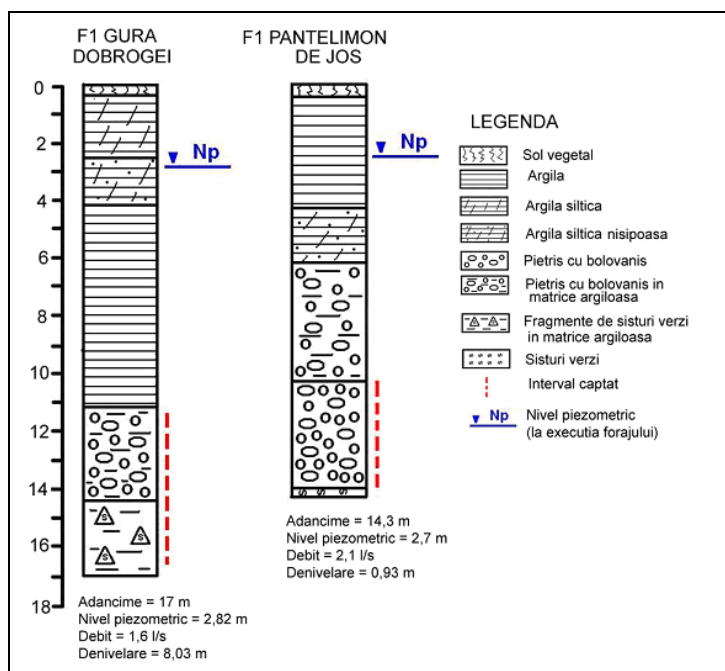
F1 GURA DOBROGEI

F1 PANTELIMON DE JOS

0
2
4
6
8
10
12
14
16
18

Np

Np

LEGENDA

Sol vegetal
Argila
Argila siltica
Argila siltica nisipoasa
Pietris cu bolovanis
Pietris cu bolovanis in matrice argiloasa
Fragmente de sisturi verzi in matrice argiloasa
Sisturi verzi
Interval captat
Np Nivel piezometric (la executia forajului)

Adancime = 14,3 m
Nivel piezometric = 2,7 m
Debit = 2,1 l/s
Denivelare = 0,93 m

Adancime = 17 m
Nivel piezometric = 2,82 m
Debit = 1,6 l/s
Denivelare = 8,03 m